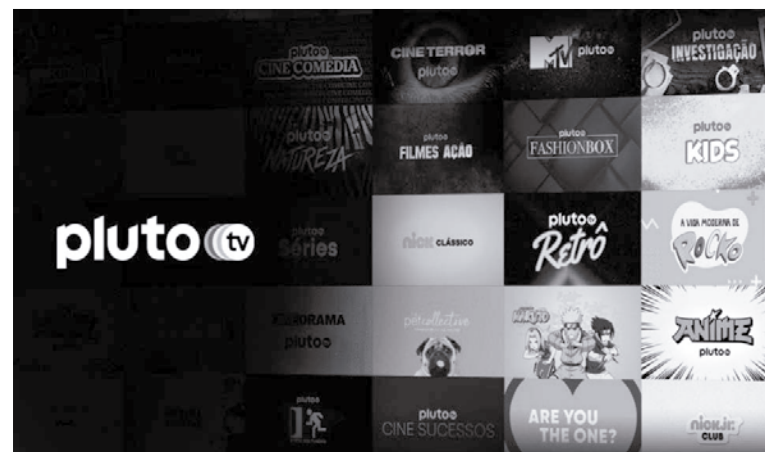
pluto tv

pluto CINE COMEDIA

CINE TERROR pluto

MTV pluto

pluto INVESTIGAÇÃO

pluto NATUREZA

pluto FILMES AÇÃO

pluto FASHIONBOX

pluto KIDS

pluto Séries

nick CLÁSSICO

pluto Retrô

A VIDA MODERNA DE ROCKO

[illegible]RAMA pluto

petcollective

NARUTO

ANIME pluto

pluto

pluto CINE SUCESSOS

ARE YOU THE ONE?

nick jr. CLUB